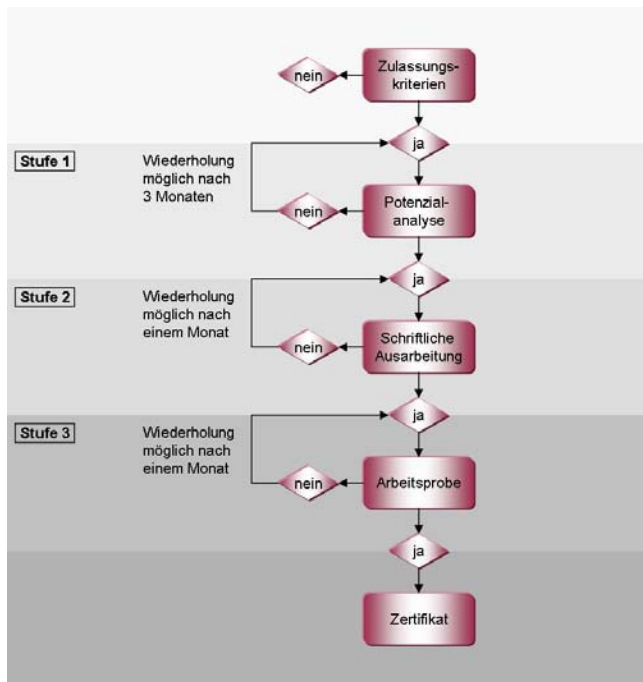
nein

Zulassungskriterien

ja

Stufe 1

Wiederholung möglich nach 3 Monaten

nein

Potenzialanalyse

ja

Stufe 2

Wiederholung möglich nach einem Monat

nein

Schriftliche Ausarbeitung

ja

Stufe 3

Wiederholung möglich nach einem Monat

nein

Arbeitsprobe

ja

Zertifikat